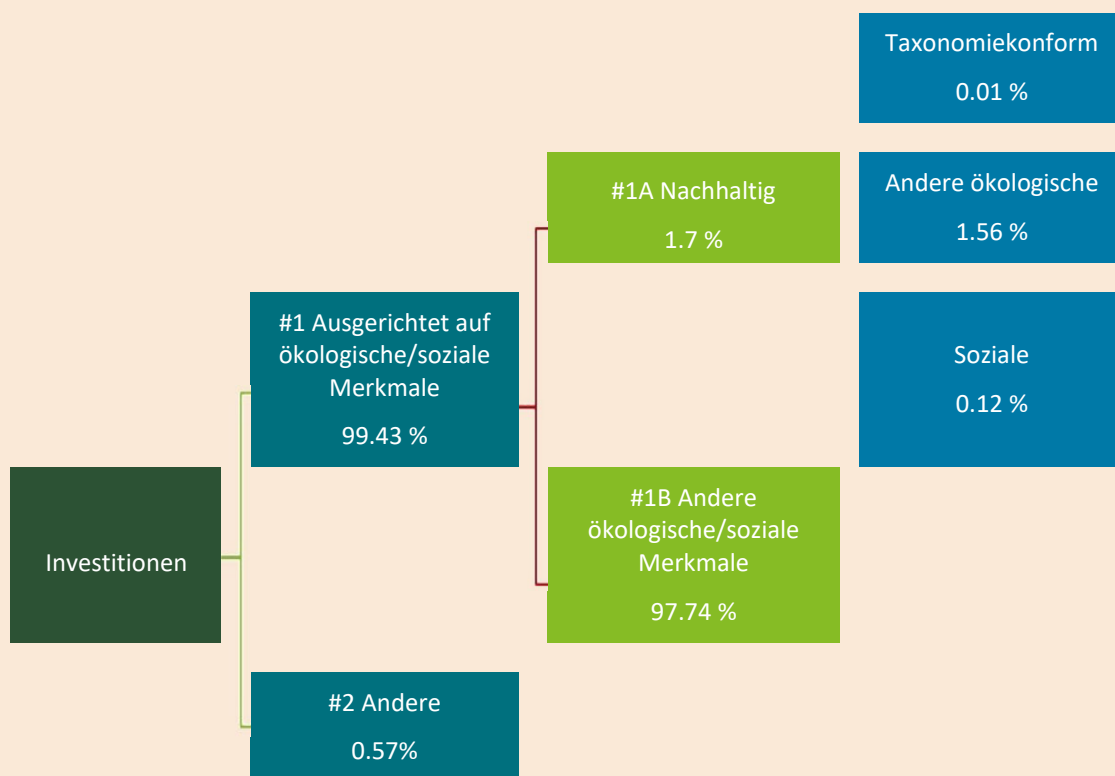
Investitionen

#1 Ausgerichtet auf ökologische/soziale Merkmale

99.43 %

#2 Andere

0.57%

#1A Nachhaltig

1.7 %

#1B Andere ökologische/soziale Merkmale

97.74 %

Taxonomiekonform

0.01 %

Andere ökologische

1.56 %

Soziale

0.12 %